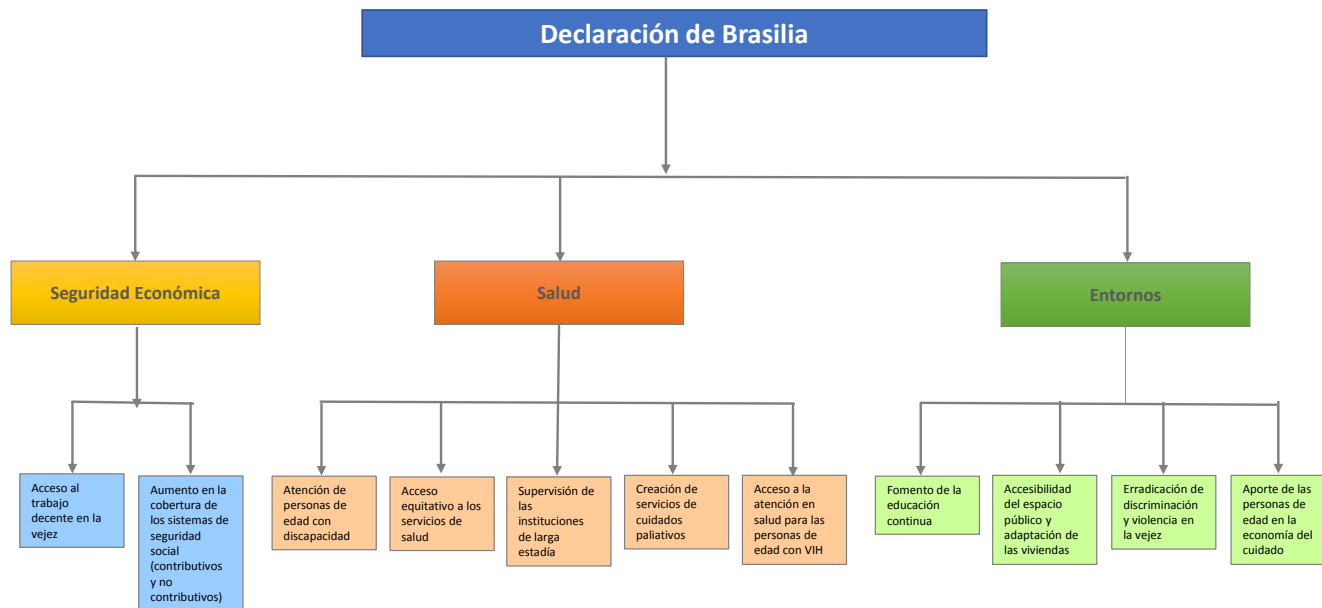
Declaración de Brasilia

Seguridad Económica

Salud

Entornos

Acceso al trabajo decente en la vejez

Aumento en la cobertura de los sistemas de seguridad social (contributivos y no contributivos)

Atención de personas de edad con discapacidad

Acceso equitativo a los servicios de salud

Supervisión de las instituciones de larga estadía

Creación de servicios de cuidados paliativos

Acceso a la atención en salud para las personas de edad con VIH

Fomento de la educación continua

Accesibilidad del espacio público y adaptación de las viviendas

Erradicación de discriminación y violencia en la vejez

Aporte de las personas de edad en la economía del cuidado